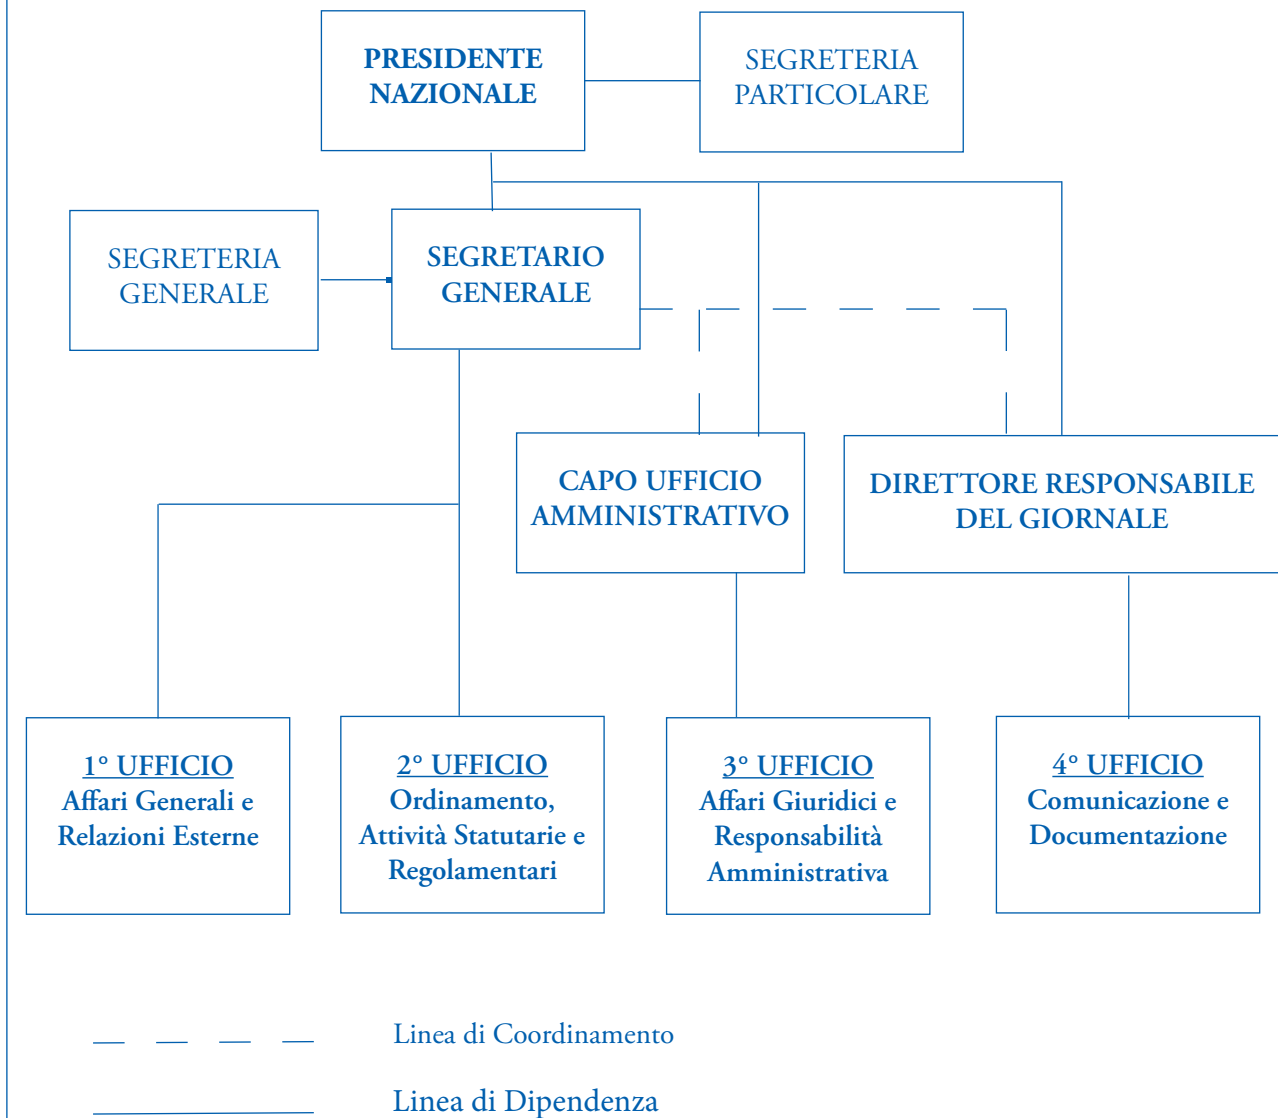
PRESIDENTE NAZIONALE

SEGRETERIA PARTICOLARE

SEGRETERIA GENERALE

SEGRETARIO GENERALE

CAPO UFFICIO AMMINISTRATIVO

DIRETTORE RESPONSABILE DEL GIORNALE

1° UFFICIO
Affari Generali e Relazioni Esterne

2° UFFICIO
Ordinamento, Attività Statutarie e Regolamentari

3° UFFICIO
Affari Giuridici e Responsabilità Amministrativa

4° UFFICIO
Comunicazione e Documentazione

Linea di Coordinamento

Linea di Dipendenza